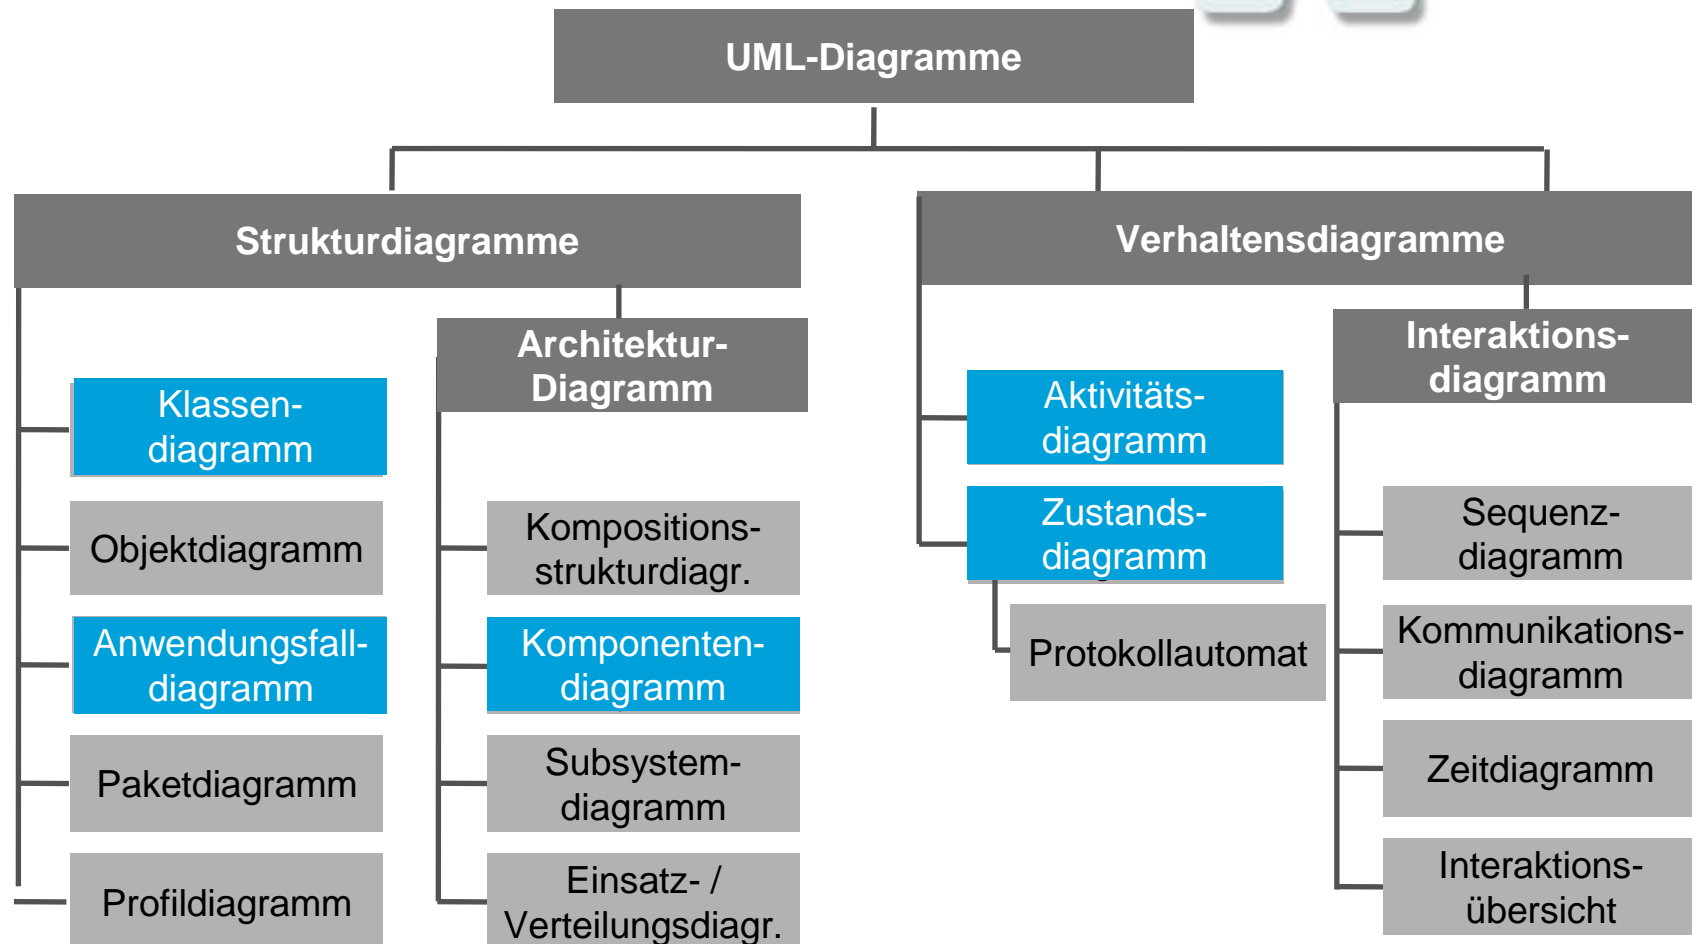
UML-Diagramme

Strukturdiagramme

Architektur-Diagramm

Klassendiagramm

Objektdiagramm

Anwendungsfalldiagramm

Paketdiagramm

Profildiagramm

Kompositionsstrukturdiagr.

Komponentendiagramm

Subsystemdiagramm

Einsatz- / Verteilungsdiagr.

Verhaltensdiagramme

Aktivitätsdiagramm

Zustandsdiagramm

Protokollautomat

Interaktionsdiagramm

Sequenzdiagramm

Kommunikationsdiagramm

Zeitdiagramm

Interaktionsübersicht